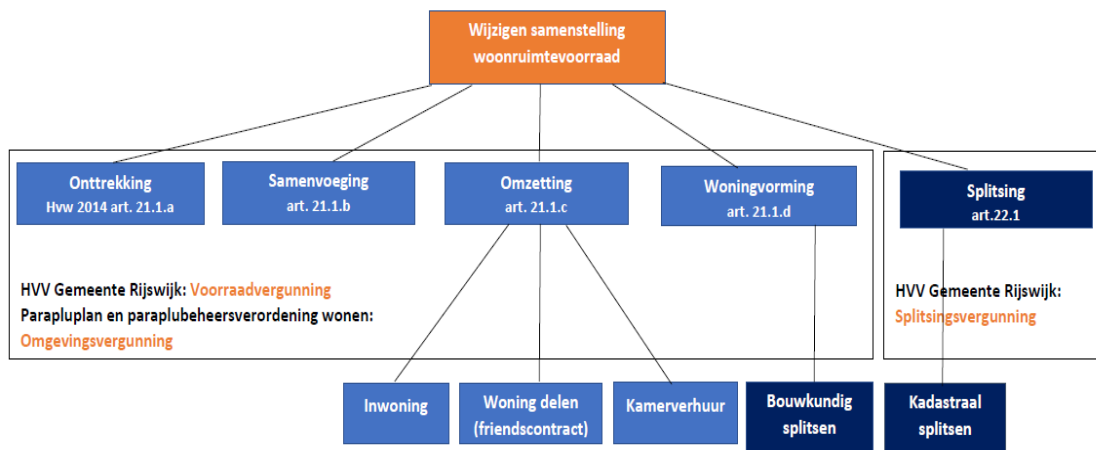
Wijzigen samenstelling woonruimtevoorraad

Onttrekking
Hvw 2014 art. 21.1.a

Samenvoeging
art. 21.1.b

Omzetting
art. 21.1.c

Woningvorming
art. 21.1.d

Splitsing
art.22.1

HVV Gemeente Rijswijk: Voorraadvergunning
Parapluplan en paraplubeheersverordening wonen: Omgevingsvergunning

HVV Gemeente Rijswijk: Splitsingsvergunning

Inwoning

Woning delen (friendscontract)

Kamerverhuur

Bouwkundig splitsen

Kadastraal splitsen